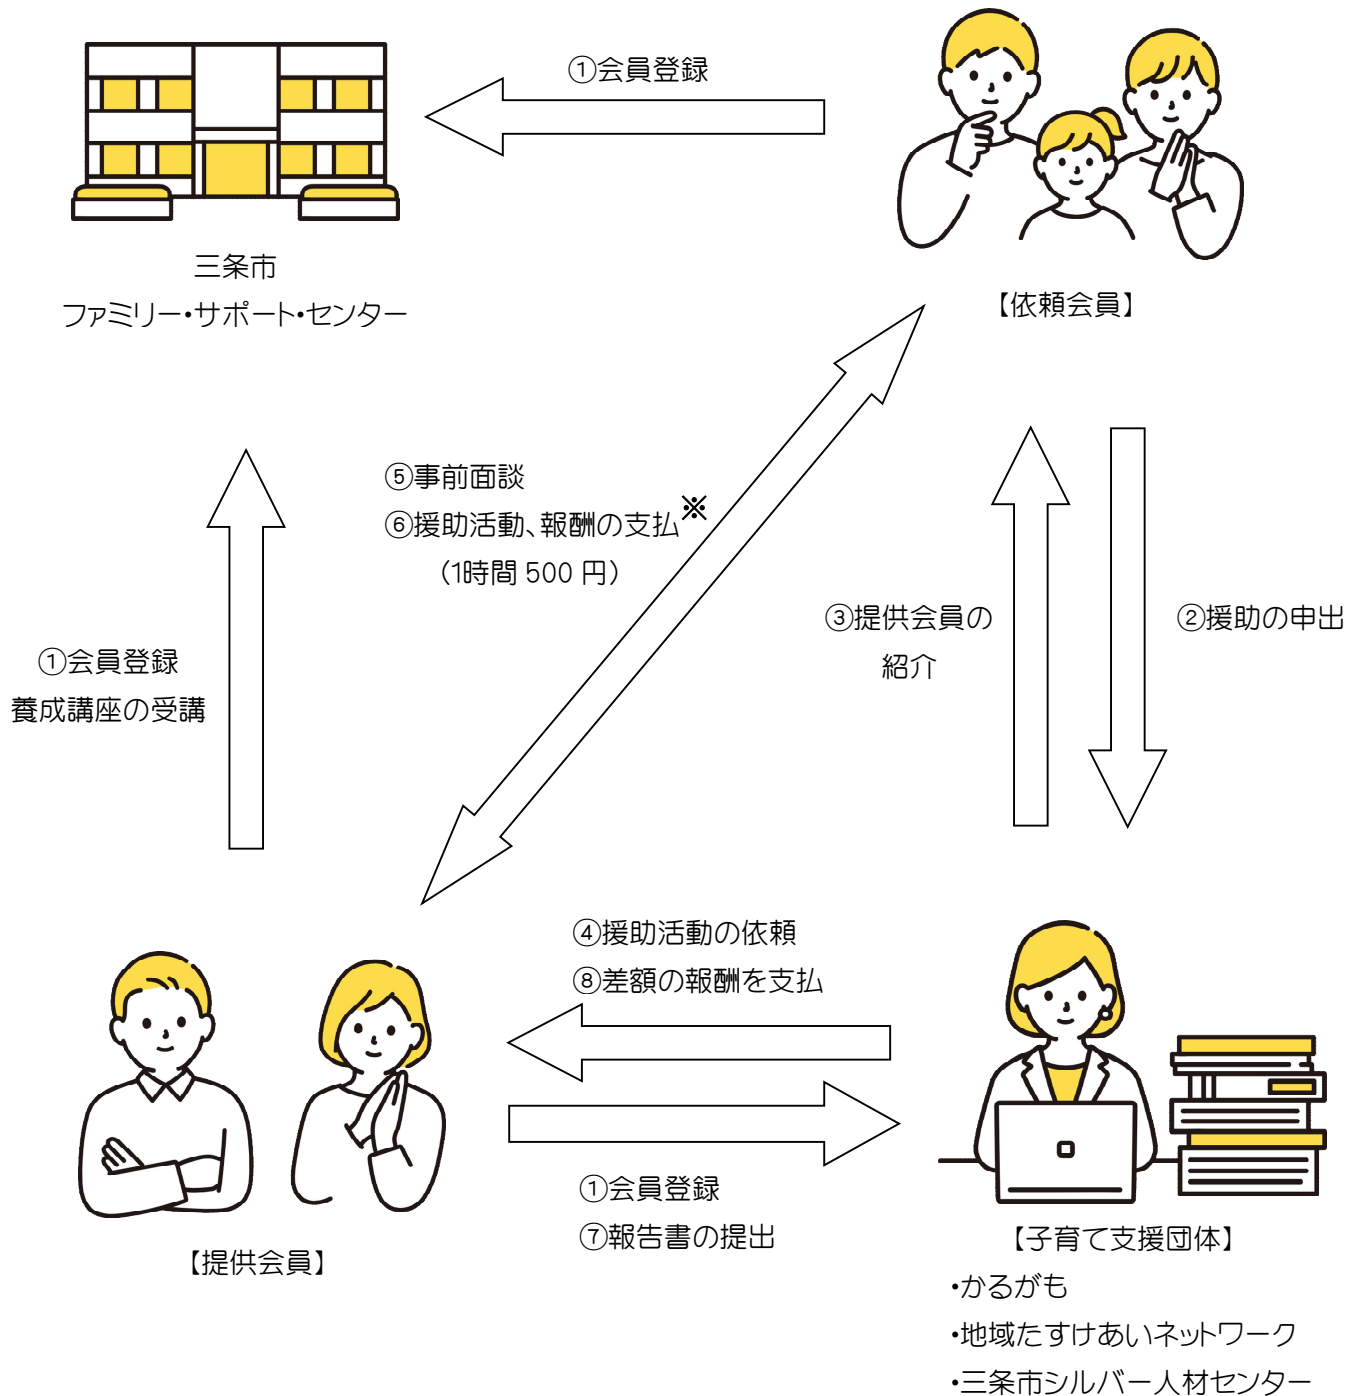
①会員登録

三条市
ファミリー・サポート・センター

【依頼会員】

⑤事前面談
⑥援助活動、報酬の支払※
（1時間 500 円）

①会員登録
養成講座の受講

③提供会員の紹介

②援助の申出

④援助活動の依頼
⑧差額の報酬を支払

①会員登録
⑦報告書の提出

【提供会員】

【子育て支援団体】
・かるがも
・地域たすけあいネットワーク
・三条市シルバー人材センター